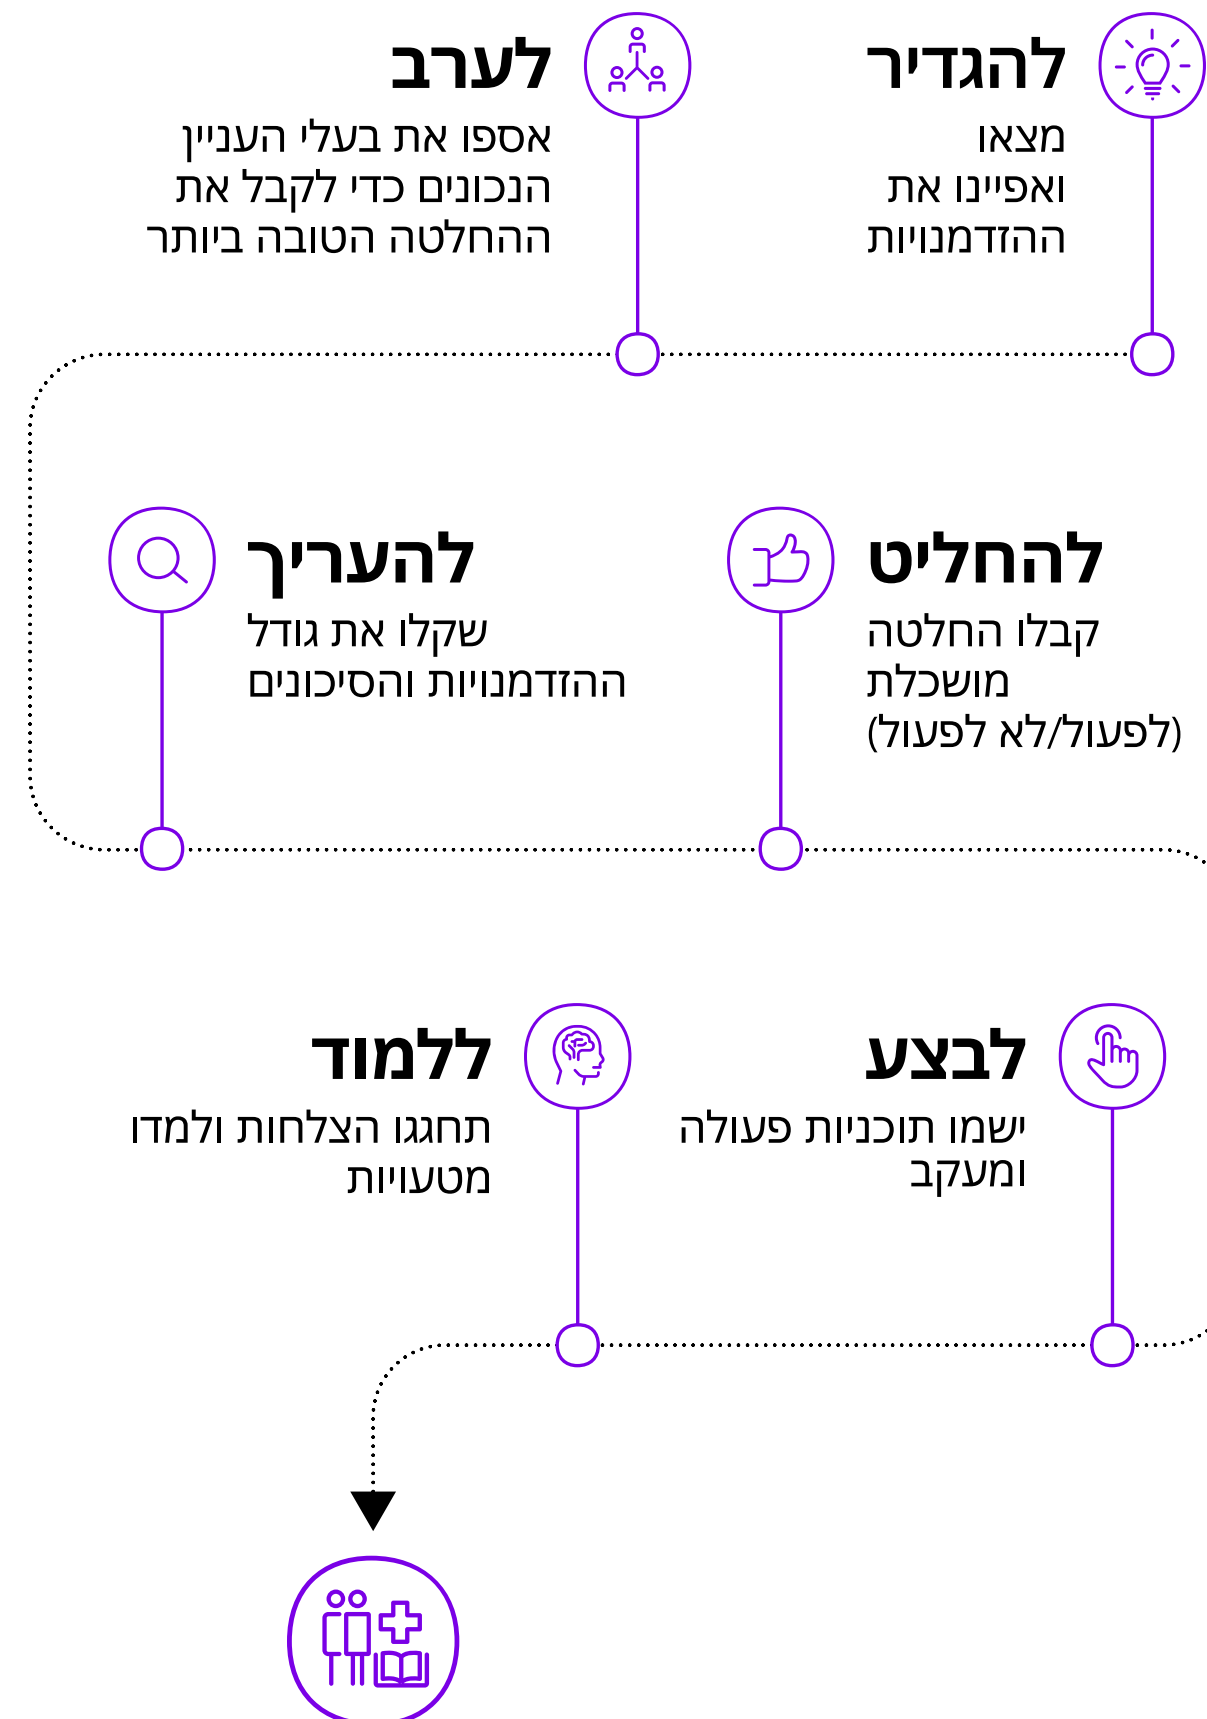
להגדיר
מצאו ואפיינו את ההזדמנויות

לערב
אספו את בעלי העניין הנכונים כדי לקבל את ההחלטה הטובה ביותר

להחליט
קבלו החלטה מושכלת (לפעול/לא לפעול)

להעריך
שקלו את גודל ההזדמנויות והסיכונים

לבצע
ישמו תוכניות פעולה ומעקב

ללמוד
תחגגו הצלחות ולמדו מטעויות